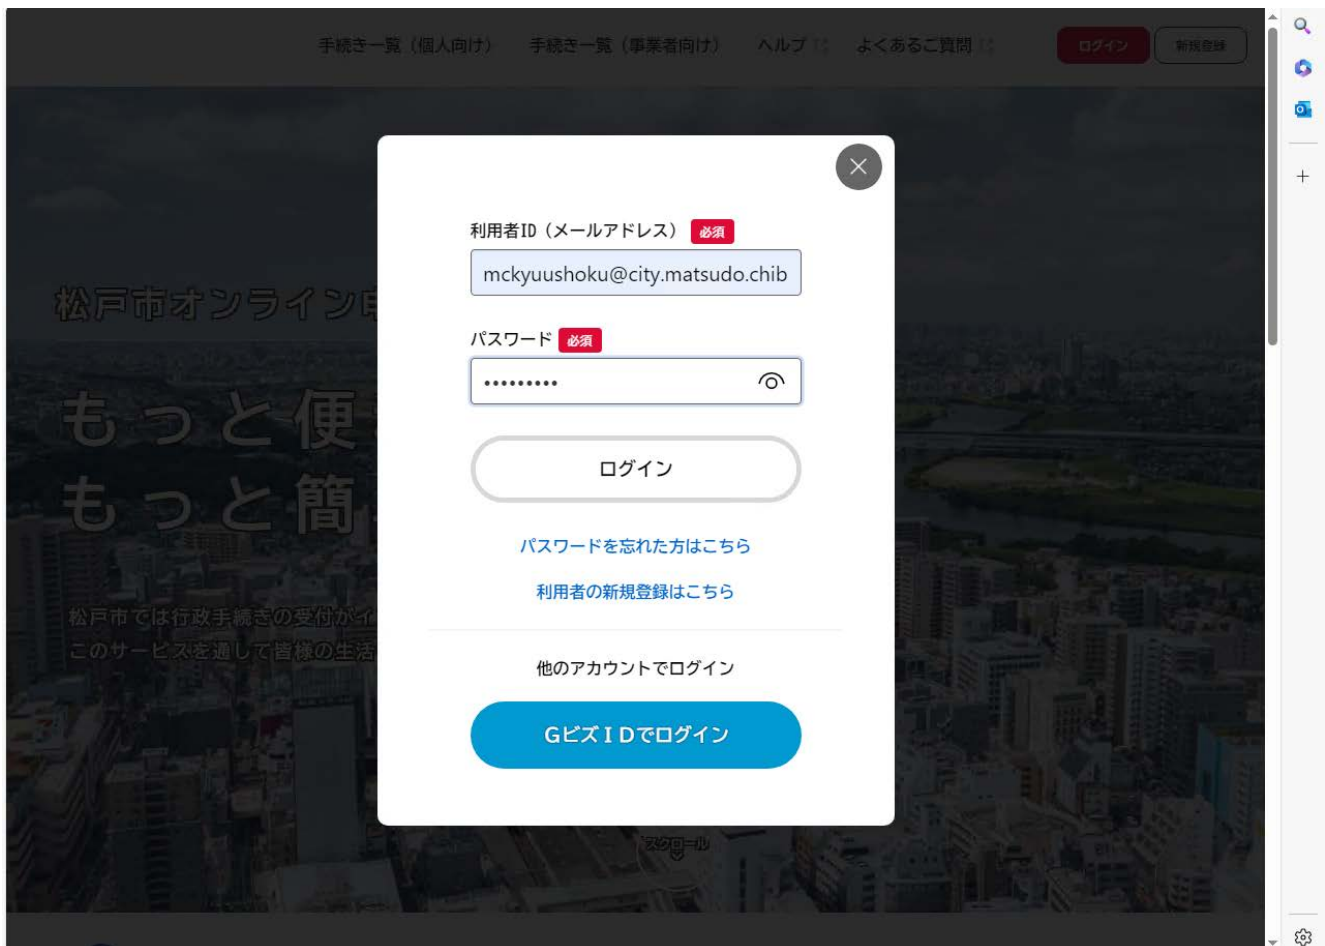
手続き一覧（個人向け）　手続き一覧（事業者向け）　ヘルプ　よくあるご質問　ログイン　新規登録

松戸市オンライン申

もっと便

もっと簡

松戸市では行政手続きの受付がイ

このサービスを通して皆様の生活

利用者ID（メールアドレス） 必須

mckyuushoku@city.matsudo.chib

パスワード 必須

••••••••••

ログイン

パスワードを忘れた方はこちら

利用者の新規登録はこちら

他のアカウントでログイン

GビズＩＤでログイン

スクロール